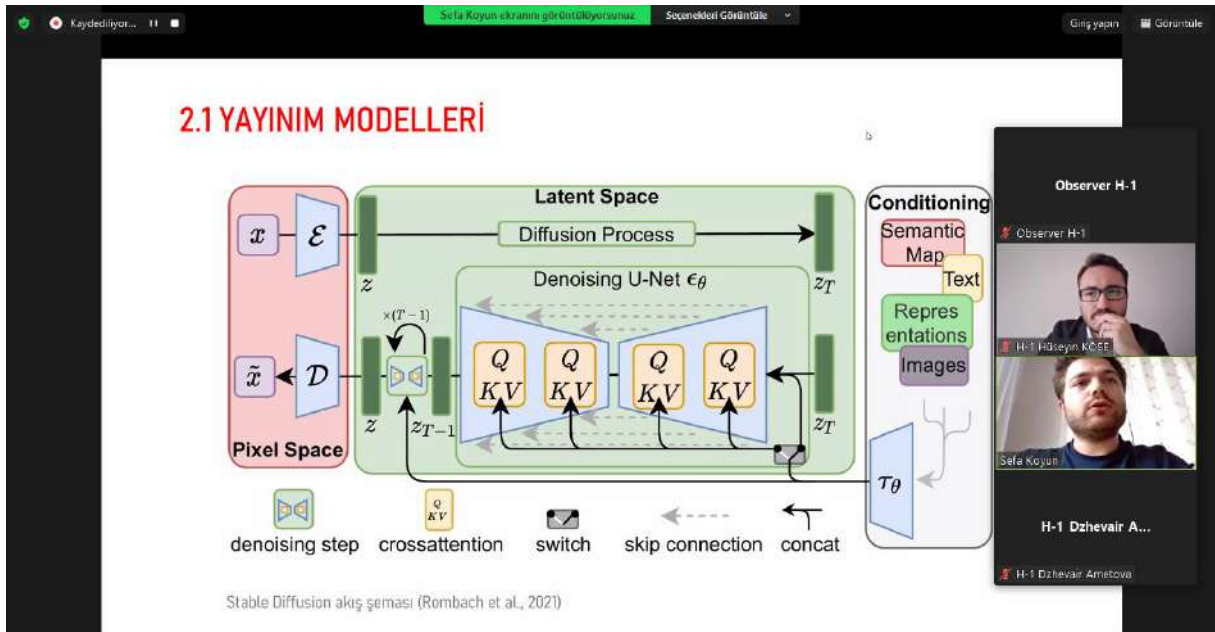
Kaydediliyor...

Sefa Koyun ekranını görüntülüyorsunuz

Seçenekleri Görüntüle

Giriş yapın

Görüntüle

2.1 YAYINIM MODELLERİ

Latent Space

Conditioning

Pixel Space

$x$

$\mathcal{E}$

$z$

Diffusion Process

$z_T$

Semantic Map

Text

Repres entations

Images

Denoising U-Net $\epsilon_\theta$

$\times(T-1)$

$\tilde{x}$

$\mathcal{D}$

$z$

$z_{T-1}$

$Q$ $KV$

$Q$ $KV$

$Q$ $KV$

$Q$ $KV$

$z_T$

$\tau_\theta$

denoising step

crossattention

switch

skip connection

concat

Stable Diffusion akış şeması (Rombach et al., 2021)

Observer H-1

Observer H-1

H-1 Hüseyin KÖSE

Sefa Koyun

H-1 Dzhevair A...

H-1 Dzhevair Ametova